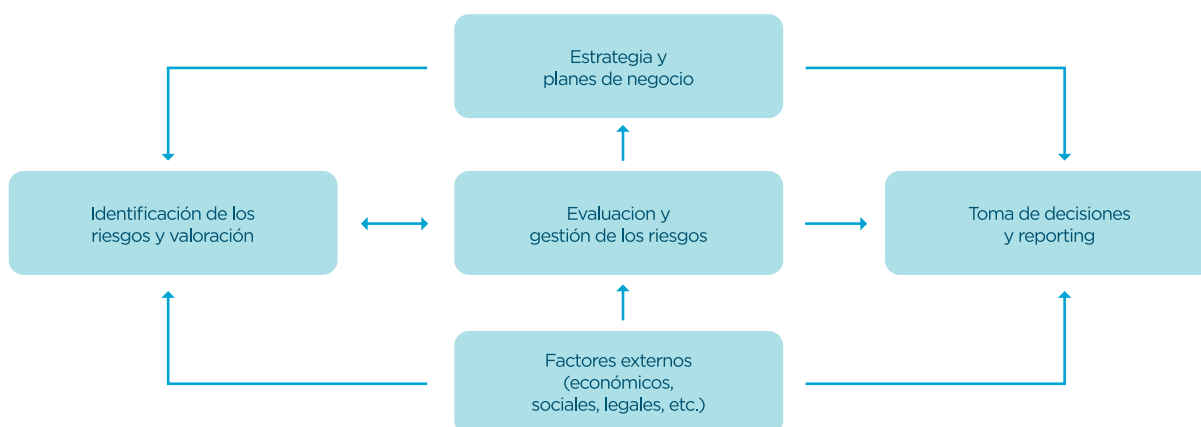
Estrategia y planes de negocio

Identificación de los riesgos y valoración

Evaluacion y gestión de los riesgos

Toma de decisiones y reporting

Factores externos (económicos, sociales, legales, etc.)